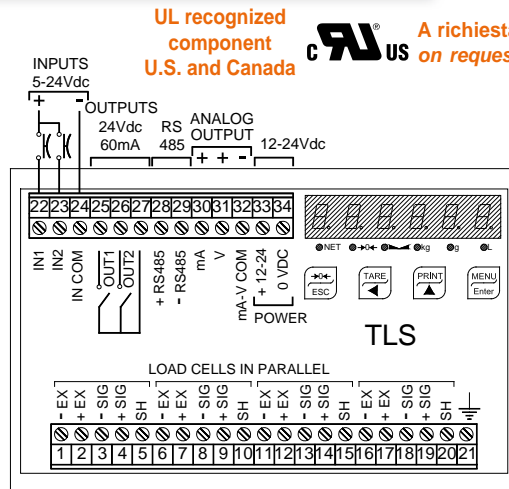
UL recognized component U.S. and Canada

c UL US A richiesta on reques

INPUTS 5-24Vdc

+ -

OUTPUTS 24Vdc 60mA

RS 485

ANALOG OUTPUT + - -

12-24Vdc

22 23 24 25 26 27 28 29 30 31 32 33 34

IN1 IN2 IN COM OUT1 OUT2 + RS485 - RS485 mA V mA-V COM + 12-24 0 VDC

POWER

NET kg g L

ESC TARE PRINT MENU Enter

TLS

LOAD CELLS IN PARALLEL

- EX + EX - SIG + SIG SH - EX + EX - SIG + SIG SH - EX + EX - SIG + SIG SH - EX + EX - SIG + SIG SH

1 2 3 4 5 6 7 8 9 10 11 12 13 14 15 16 17 18 19 20 21